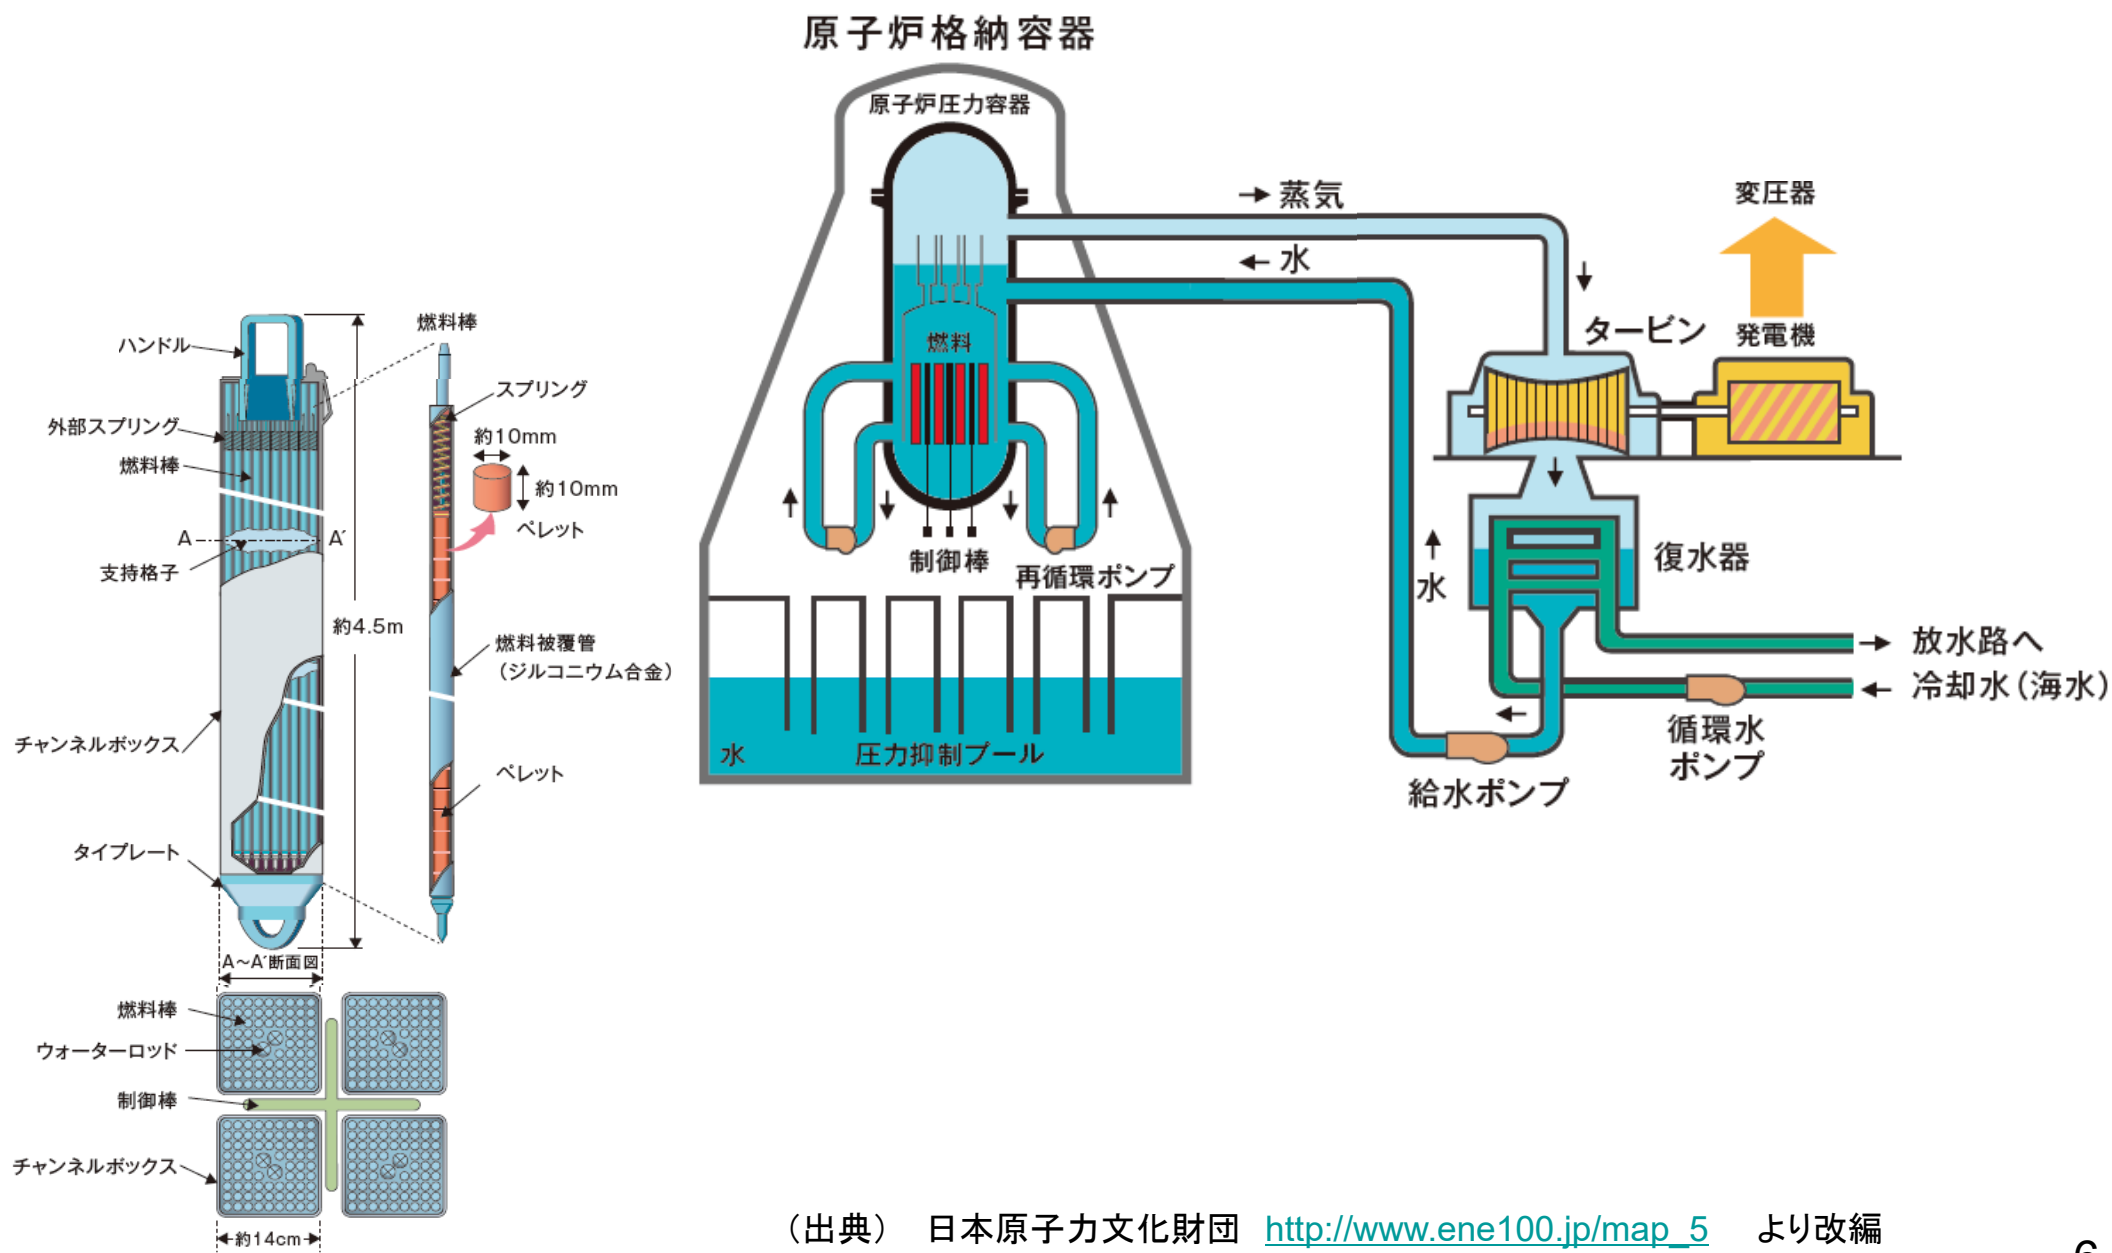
原子炉格納容器

原子炉圧力容器

蒸気

水

変圧器

タービン

発電機

燃料

制御棒

再循環ポンプ

復水器

水

放水路へ

冷却水（海水）

循環水ポンプ

給水ポンプ

水

圧力抑制プール

ハンドル

外部スプリング

燃料棒

A

A′

支持格子

約4.5m

チャンネルボックス

タイプレート

燃料棒

スプリング

約10mm

約10mm

ペレット

燃料被覆管（ジルコニウム合金）

ペレット

A～A′断面図

燃料棒

ウォーターロッド

制御棒

チャンネルボックス

約14cm

（出典）　日本原子力文化財団　http://www.ene100.jp/map_5　より改編

6